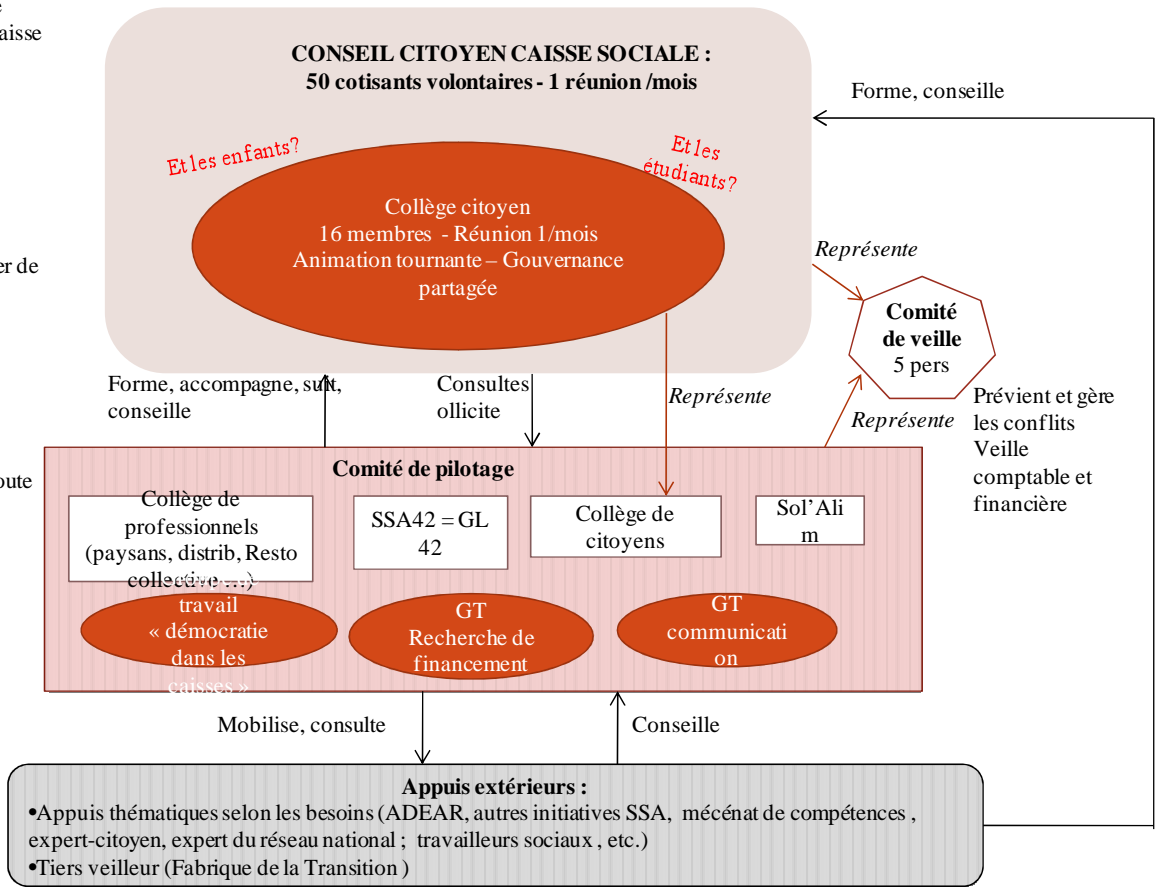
e
aisse

er de

oute

CONSEIL CITOYEN CAISSE SOCIALE :
50 cotisants volontaires - 1 réunion /mois

Et les enfants?

Et les étudiants?

Collège citoyen
16 membres - Réunion 1/mois
Animation tournante – Gouvernance partagée

Forme, conseille

Représente

Comité de veille
5 pers

Prévient et gère les conflits
Veille comptable et financière

Forme, accompagne, suit, conseille

Consultes ollicite

Représente

Représente

Comité de pilotage

Collège de professionnels (paysans, distrib, Resto collective ...)

SSA42 = GL 42

Collège de citoyens

Sol'Ali m

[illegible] travail « démocratie dans les caisses »

GT Recherche de financement

GT communication

Mobilise, consulte

Conseille

Appuis extérieurs :
•Appuis thématiques selon les besoins (ADEAR, autres initiatives SSA, mécénat de compétences , expert-citoyen, expert du réseau national ; travailleurs sociaux , etc.)
•Tiers veilleur (Fabrique de la Transition )